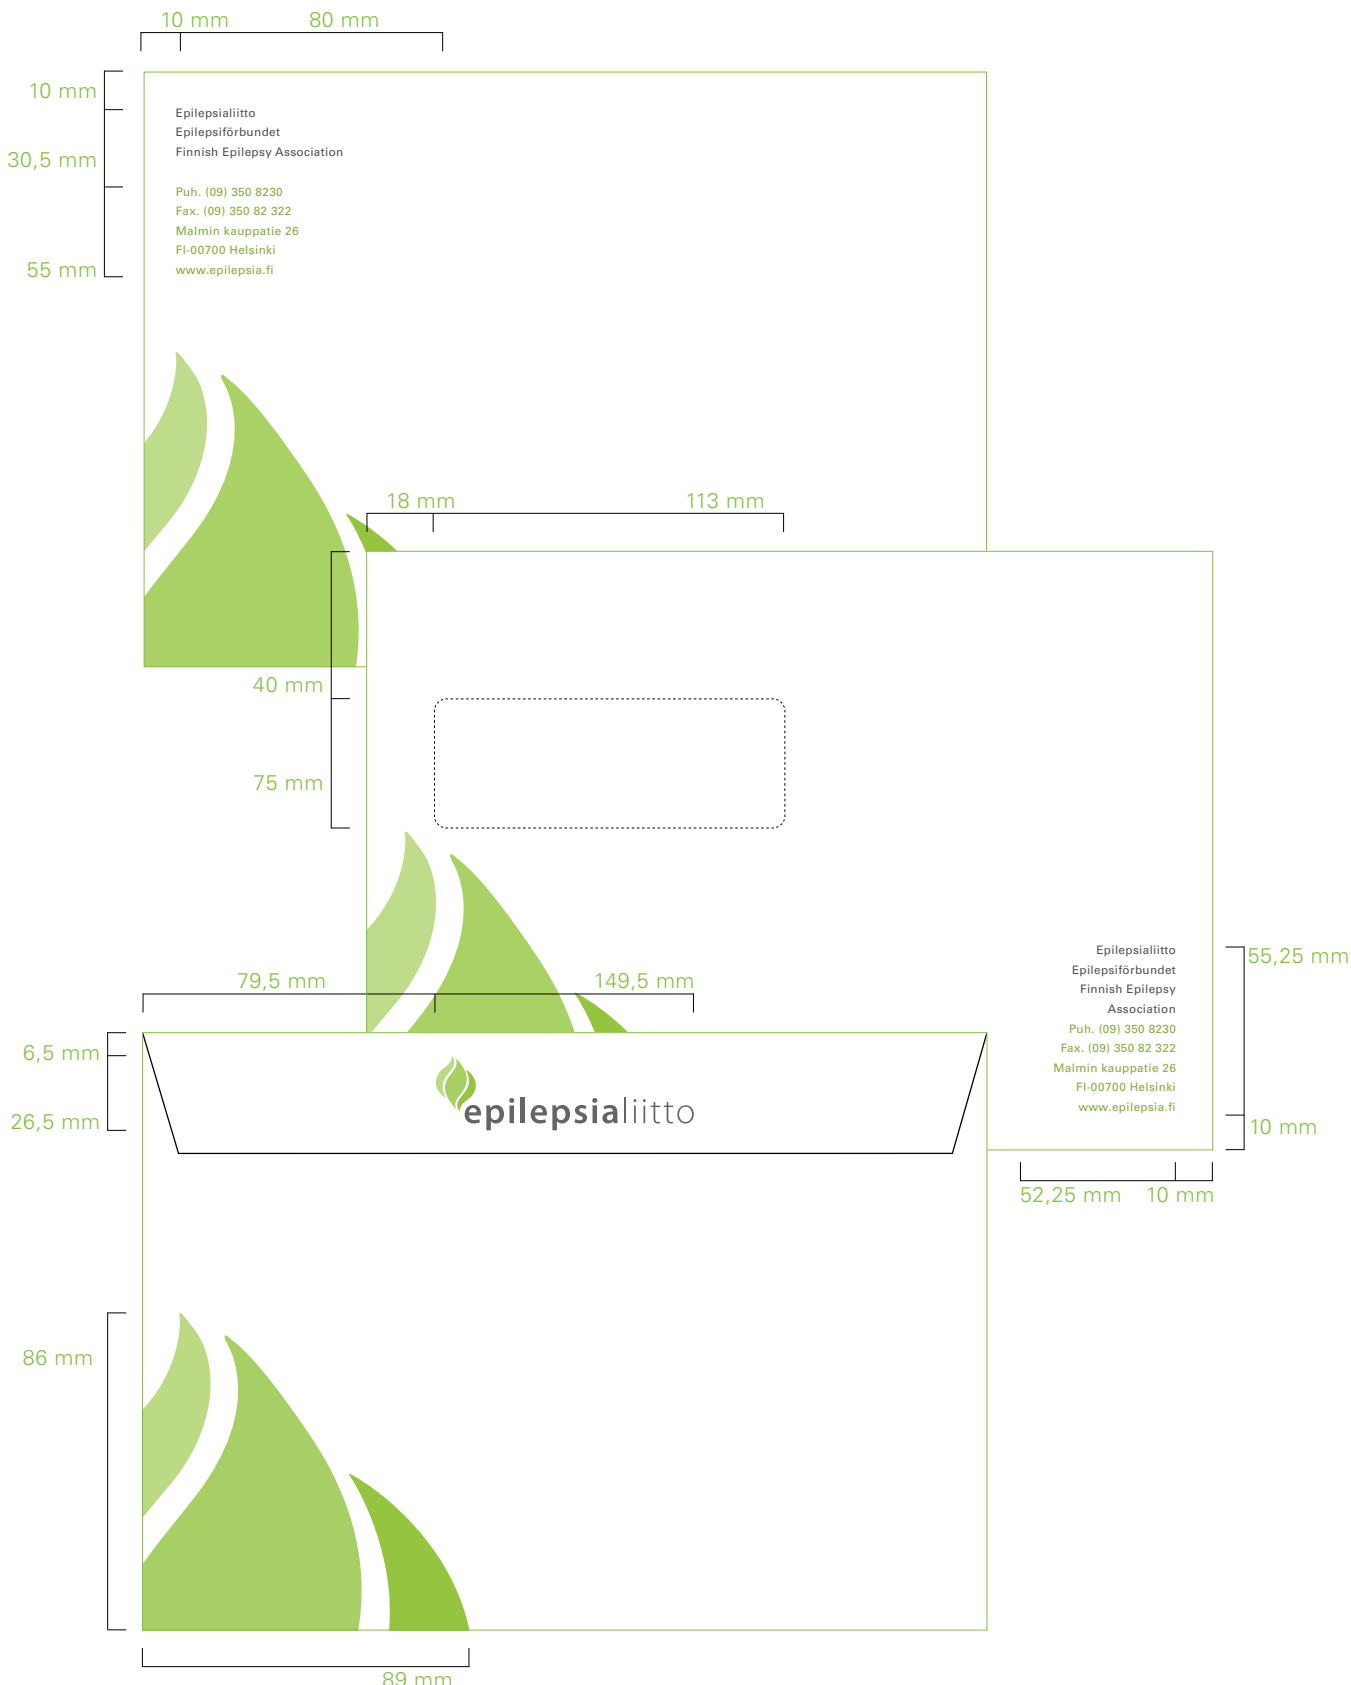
10 mm 80 mm

10 mm

30,5 mm

55 mm

Epilepsialiitto
Epilepsiförbundet
Finnish Epilepsy Association

Puh. (09) 350 8230
Fax. (09) 350 82 322
Malmin kauppatie 26
FI-00700 Helsinki
www.epilepsia.fi

18 mm 113 mm

40 mm

75 mm

Epilepsialiitto
Epilepsiförbundet
Finnish Epilepsy Association
Puh. (09) 350 8230
Fax. (09) 350 82 322
Malmin kauppatie 26
FI-00700 Helsinki
www.epilepsia.fi

55,25 mm

10 mm

52,25 mm 10 mm

79,5 mm 149,5 mm

6,5 mm

26,5 mm

epilepsialiitto

86 mm

89 mm